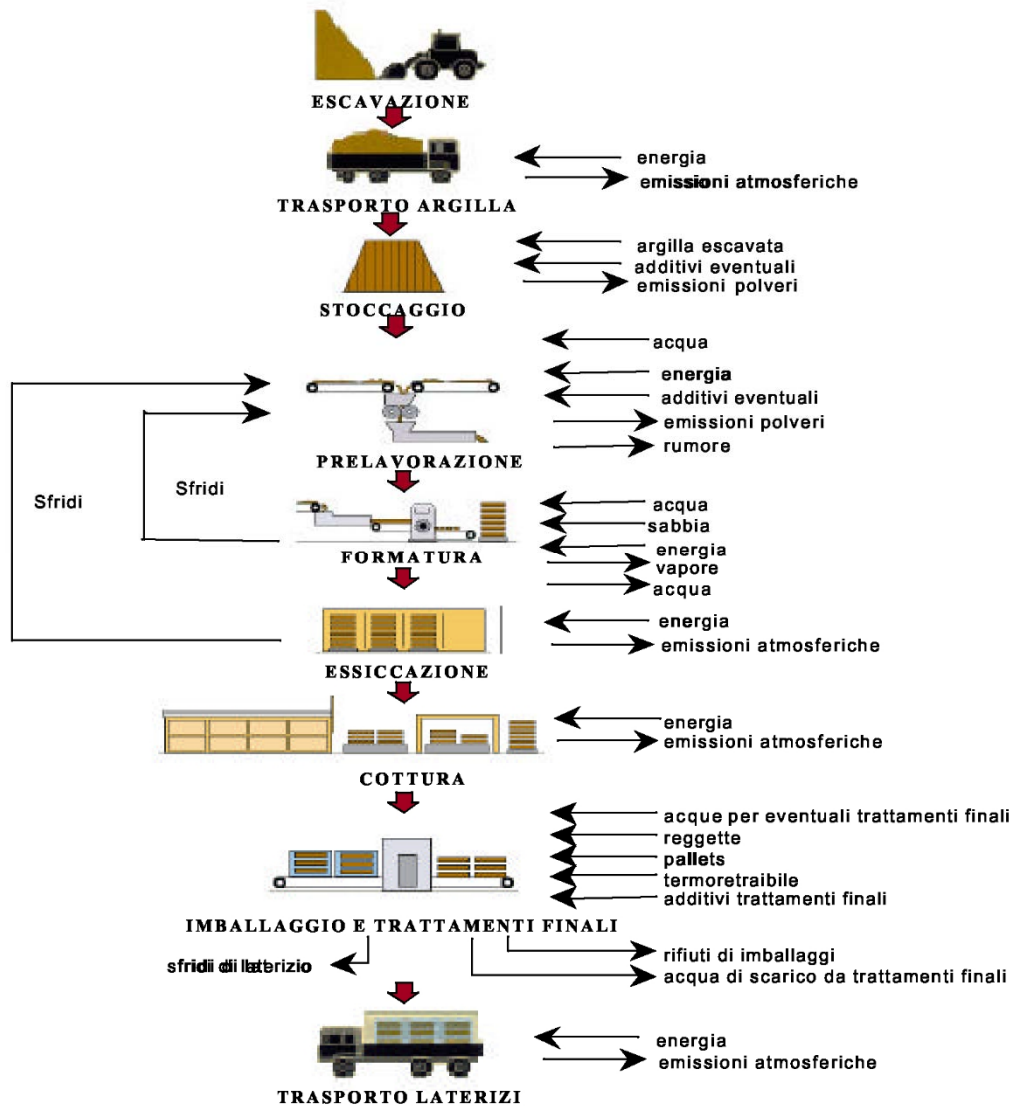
ESCAVAZIONE

TRASPORTO ARGILLA

energia
emissioni atmosferiche

STOCCAGGIO

argilla escavata
additivi eventuali
emissioni polveri

acqua
energia
additivi eventuali
emissioni polveri
rumore

Sfridi

Sfridi

PRELAVORAZIONE

acqua
sabbia
energia
vapore
acqua

FORMATURA

energia
emissioni atmosferiche

ESSICCAZIONE

energia
emissioni atmosferiche

COTTURA

acque per eventuali trattamenti finali
reggette
pallets
termoretraibile
additivi trattamenti finali

IMBALLAGGIO E TRATTAMENTI FINALI

sfridi di laterizio

rifiuti di imballaggi
acqua di scarico da trattamenti finali

energia
emissioni atmosferiche

TRASPORTO LATERIZI